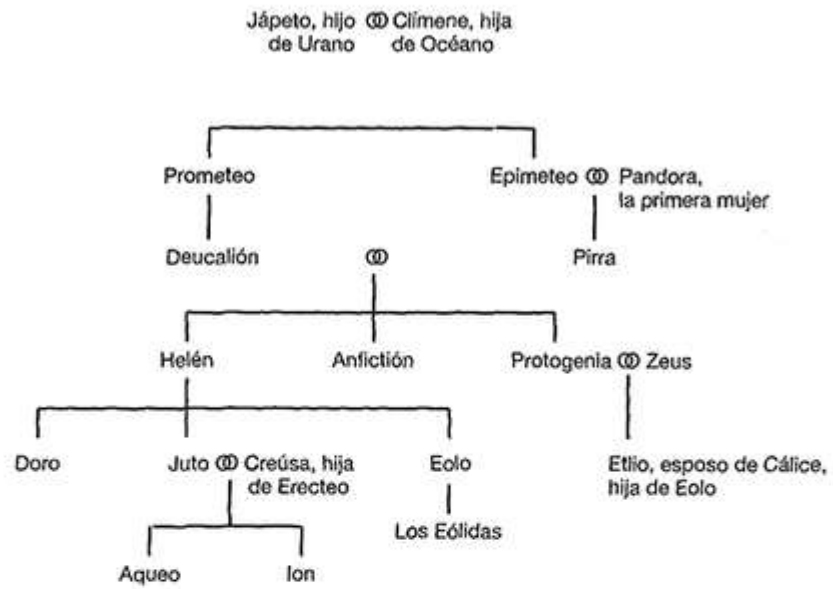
Jápeto, hijo ⚭ Clímene, hija de Urano de Océano

Prometeo

Epimeteo ⚭ Pandora, la primera mujer

Deucalión ⚭ Pirra

Helén

Anfictión

Protogenia ⚭ Zeus

Doro

Juto ⚭ Creúsa, hija de Erecteo

Eolo

Etlio, esposo de Cálice, hija de Eolo

Los Eólidas

Aqueo

Ion